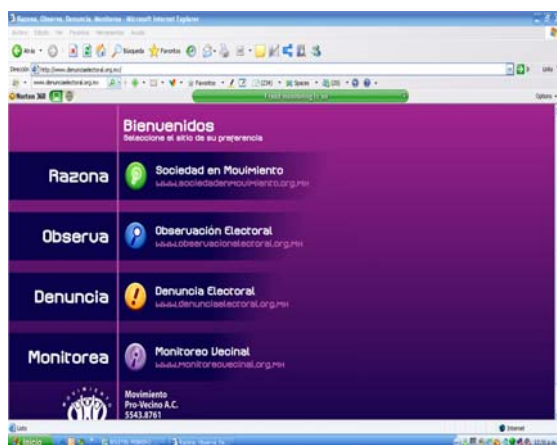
Razona, Observa, Denuncia, Monitorea - Microsoft Internet Explorer

Atrás

Búsqueda Favoritos

Dirección http://www.denunciaelectoral.org.mx/

Ir

Vínculos

Norton 360

Options

Bienvenidos
Seleccione el sitio de su preferencia

Razona

Sociedad en Movimiento
www.sociedadenmovimiento.org.mx

Observa

Observación Electoral
www.observacionelectoral.org.mx

Denuncia

Denuncia Electoral
www.denunciaelectoral.org.mx

Monitorea

Monitoreo Vecinal
www.monitoreovecinal.org.mx

Movimiento
Pro-Vecino A.C.
5543.8761

Listo

Internet

Inicio